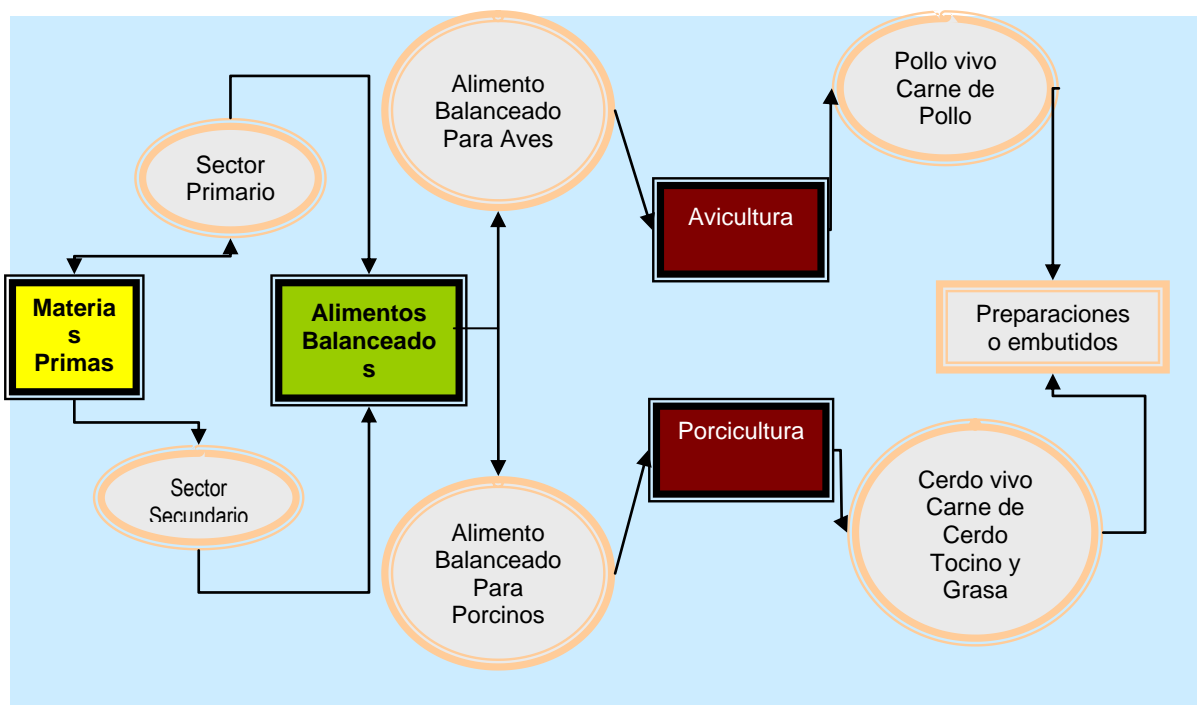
Alimento Balanceado Para Aves

Pollo vivo Carne de Pollo

Sector Primario

Avicultura

Materias Primas

Alimentos Balanceados

Preparaciones o embutidos

Porcicultura

Sector Secundario

Alimento Balanceado Para Porcinos

Cerdo vivo Carne de Cerdo Tocino y Grasa